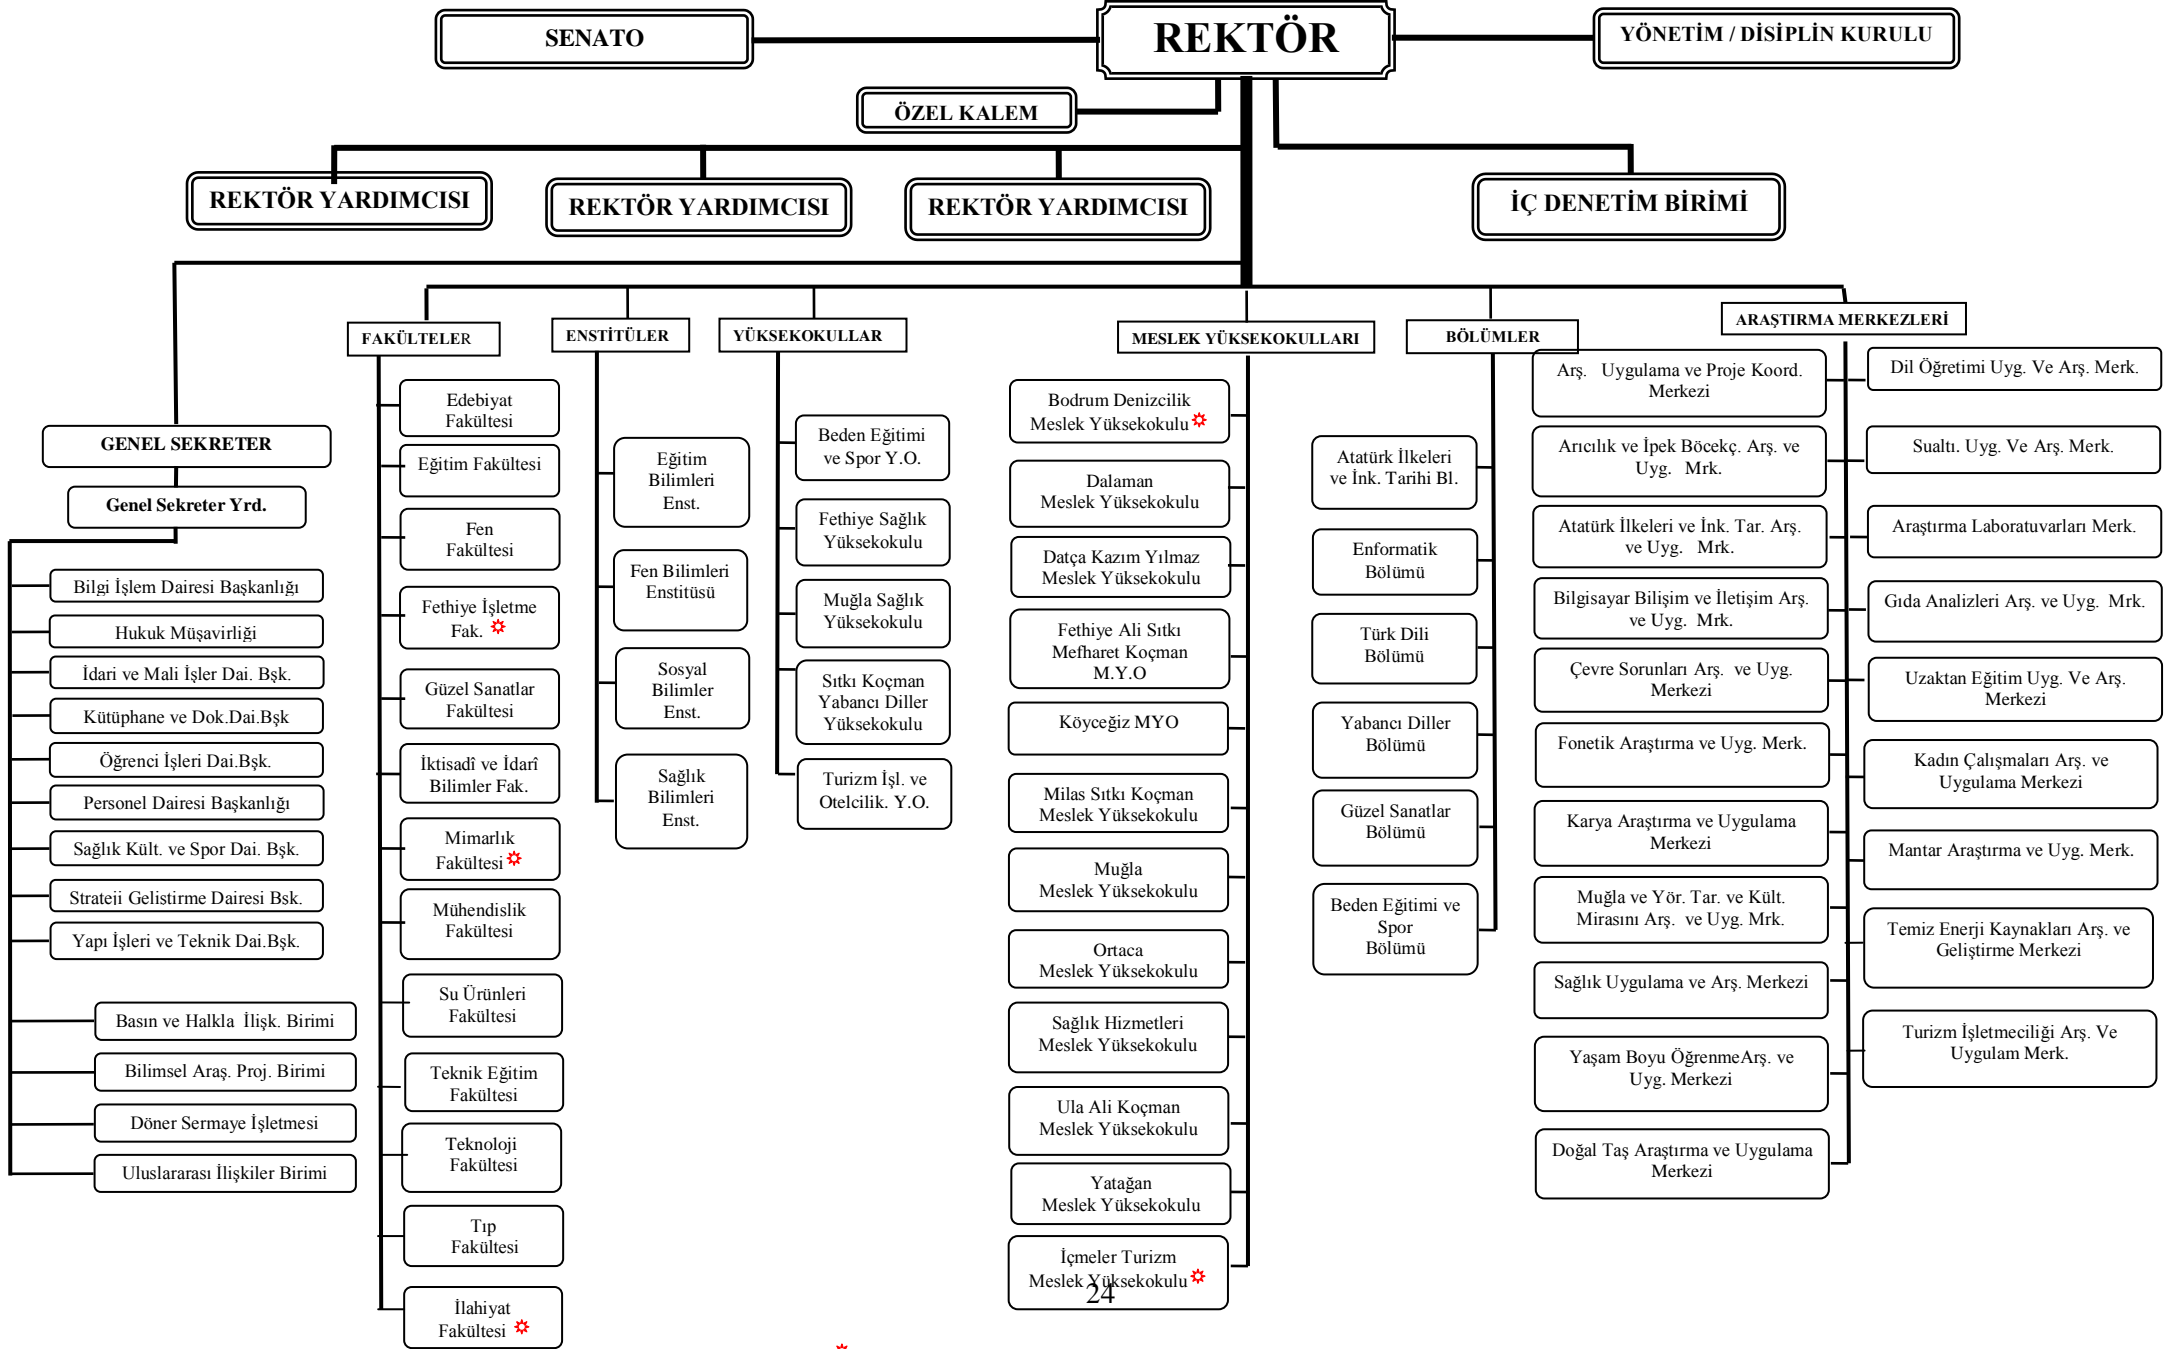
SENATO

REKTÖR

YÖNETİM / DİSİPLİN KURULU

ÖZEL KALEM

REKTÖR YARDIMCISI

REKTÖR YARDIMCISI

REKTÖR YARDIMCISI

İÇ DENETİM BİRİMİ

GENEL SEKRETER

Genel Sekreter Yrd.

Bilgi İşlem Dairesi Başkanlığı

Hukuk Müşavirliği

İdari ve Mali İşler Dai. Bşk.

Kütüphane ve Dok.Dai.Bşk

Öğrenci İşleri Dai.Bşk.

Personel Dairesi Başkanlığı

Sağlık Kült. ve Spor Dai. Bşk.

Strateji Gelistirme Dairesi Bsk.

Yapı İşleri ve Teknik Dai.Bşk.

Basın ve Halkla İlişk. Birimi

Bilimsel Araş. Proj. Birimi

Döner Sermaye İşletmesi

Uluslararası İlişkiler Birimi

FAKÜLTELER

Edebiyat Fakültesi

Eğitim Fakültesi

Fen Fakültesi

Fethiye İşletme Fak.

Güzel Sanatlar Fakültesi

İktisadî ve İdarî Bilimler Fak.

Mimarlık Fakültesi

Mühendislik Fakültesi

Su Ürünleri Fakültesi

Teknik Eğitim Fakültesi

Teknoloji Fakültesi

Tıp Fakültesi

İlahiyat Fakültesi

ENSTİTÜLER

Eğitim Bilimleri Enst.

Fen Bilimleri Enstitüsü

Sosyal Bilimler Enst.

Sağlık Bilimleri Enst.

YÜKSEKOKULLAR

Beden Eğitimi ve Spor Y.O.

Fethiye Sağlık Yüksekokulu

Muğla Sağlık Yüksekokulu

Sıtkı Koçman Yabancı Diller Yüksekokulu

Turizm İşl. ve Otelcilik. Y.O.

MESLEK YÜKSEKOKULLARI

Bodrum Denizcilik Meslek Yüksekokulu

Dalaman Meslek Yüksekokulu

Datça Kazım Yılmaz Meslek Yüksekokulu

Fethiye Ali Sıtkı Mefharet Koçman M.Y.O

Köyceğiz MYO

Milas Sıtkı Koçman Meslek Yüksekokulu

Muğla Meslek Yüksekokulu

Ortaca Meslek Yüksekokulu

Sağlık Hizmetleri Meslek Yüksekokulu

Ula Ali Koçman Meslek Yüksekokulu

Yatağan Meslek Yüksekokulu

İçmeler Turizm Meslek Yüksekokulu

24

BÖLÜMLER

Atatürk İlkeleri ve İnk. Tarihi Bl.

Enformatik Bölümü

Türk Dili Bölümü

Yabancı Diller Bölümü

Güzel Sanatlar Bölümü

Beden Eğitimi ve Spor Bölümü

ARAŞTIRMA MERKEZLERİ

Arş. Uygulama ve Proje Koord. Merkezi

Arıcılık ve İpek Böcekç. Arş. ve Uyg. Mrk.

Atatürk İlkeleri ve İnk. Tar. Arş. ve Uyg. Mrk.

Bilgisayar Bilişim ve İletişim Arş. ve Uyg. Mrk.

Çevre Sorunları Arş. ve Uyg. Merkezi

Fonetik Araştırma ve Uyg. Merk.

Karya Araştırma ve Uygulama Merkezi

Muğla ve Yör. Tar. ve Kült. Mirasını Arş. ve Uyg. Mrk.

Sağlık Uygulama ve Arş. Merkezi

Yaşam Boyu ÖğrenmeArş. ve Uyg. Merkezi

Doğal Taş Araştırma ve Uygulama Merkezi

Dil Öğretimi Uyg. Ve Arş. Merk.

Sualtı. Uyg. Ve Arş. Merk.

Araştırma Laboratuvarları Merk.

Gıda Analizleri Arş. ve Uyg. Mrk.

Uzaktan Eğitim Uyg. Ve Arş. Merkezi

Kadın Çalışmaları Arş. ve Uygulama Merkezi

Mantar Araştırma ve Uyg. Merk.

Temiz Enerji Kaynakları Arş. ve Geliştirme Merkezi

Turizm İşletmeciliği Arş. Ve Uygulam Merk.